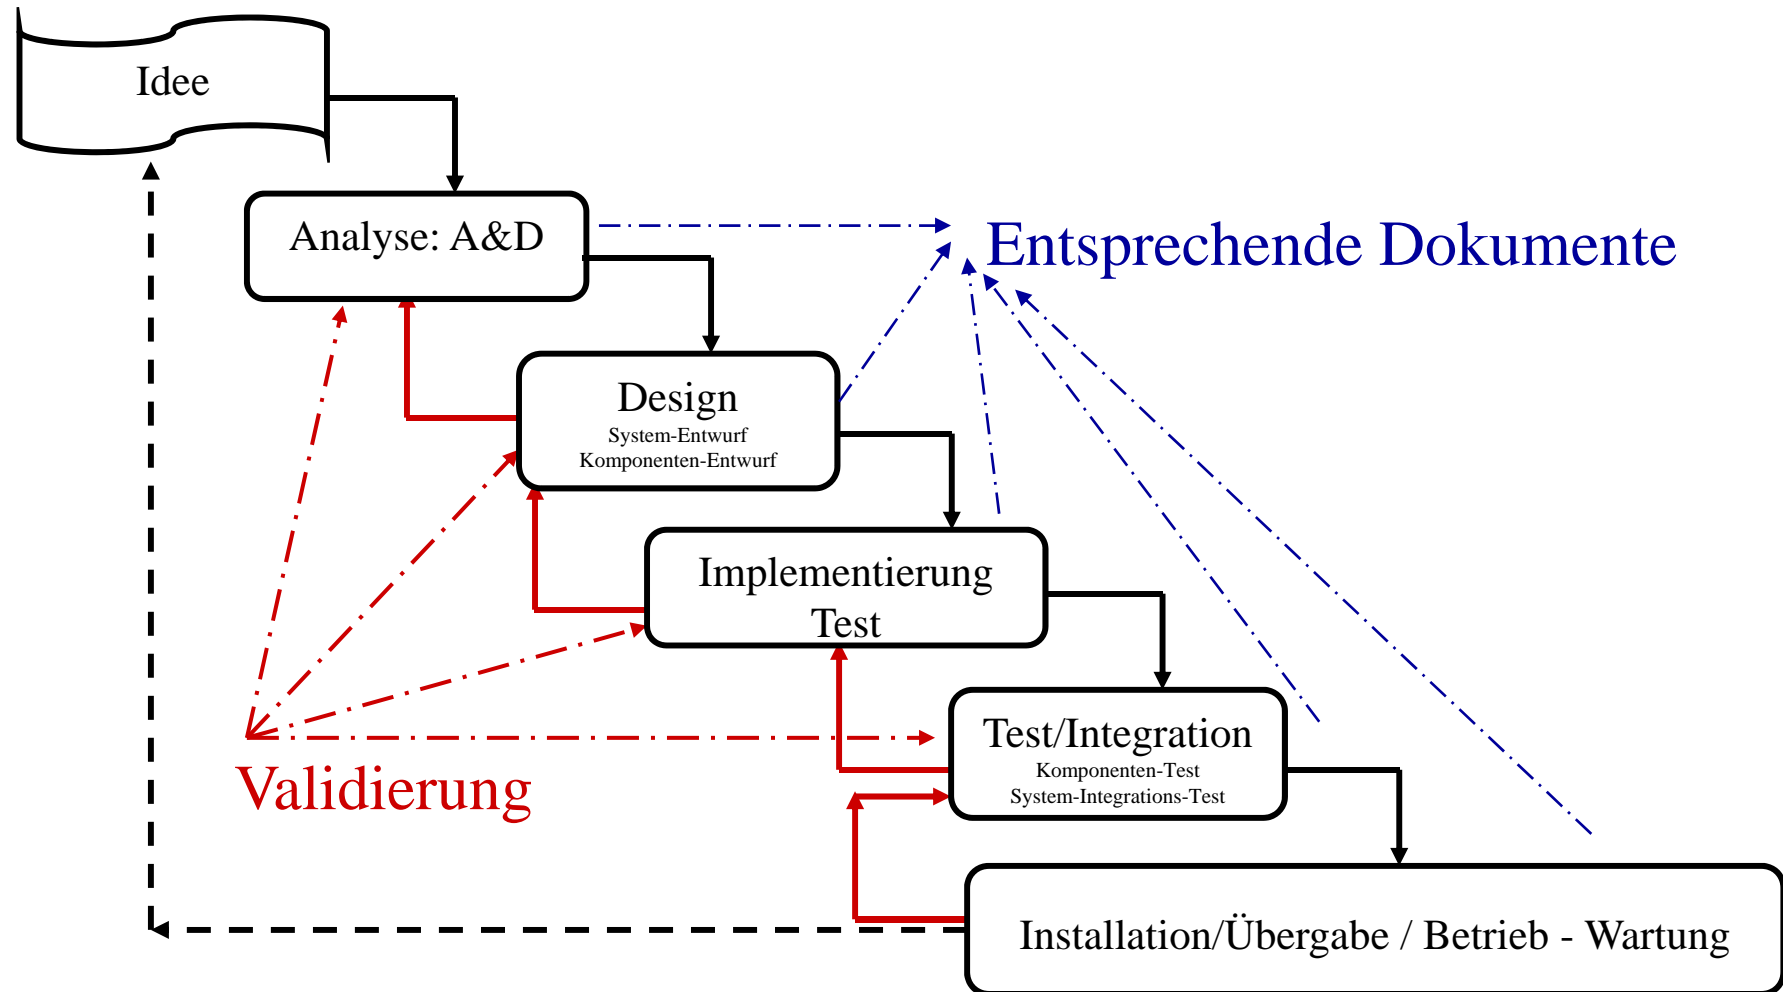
Idee

Analyse: A&D

Entsprechende Dokumente

Design
System-Entwurf
Komponenten-Entwurf

Implementierung
Test

Test/Integration
Komponenten-Test
System-Integrations-Test

Validierung

Installation/Übergabe / Betrieb - Wartung